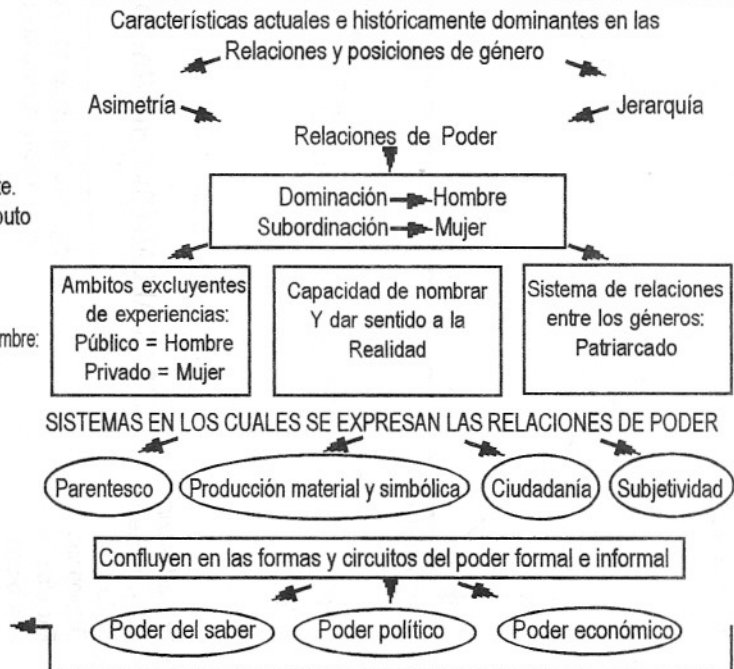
Características actuales e históricamente dominantes en las Relaciones y posiciones de género

Asimetría

Jerarquía

Relaciones de Poder

te.
buto

Dominación — Hombre
Subordinación — Mujer

mbre:

Ambitos excluyentes de experiencias:
Público = Hombre
Privado = Mujer

Capacidad de nombrar Y dar sentido a la Realidad

Sistema de relaciones entre los géneros:
Patriarcado

SISTEMAS EN LOS CUALES SE EXPRESAN LAS RELACIONES DE PODER

Parentesco

Producción material y simbólica

Ciudadanía

Subjetividad

Confluyen en las formas y circuitos del poder formal e informal

Poder del saber

Poder político

Poder económico